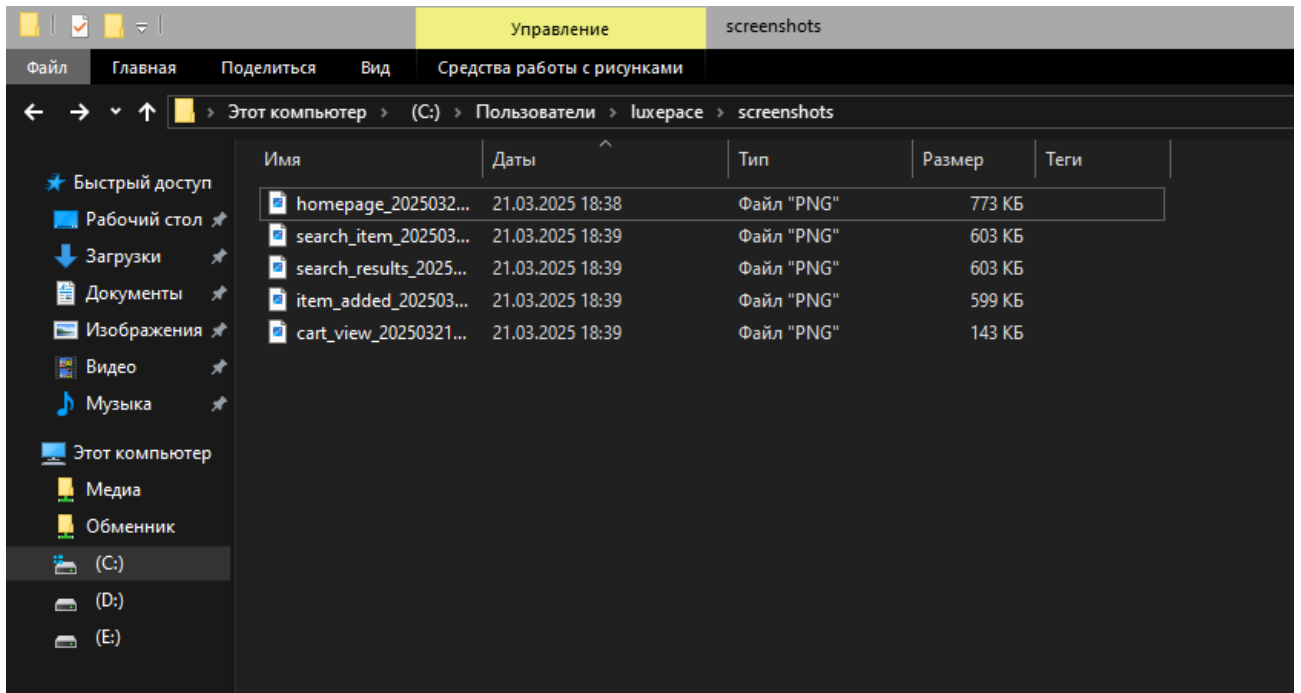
Управление
screenshots

Файл
Главная
Поделиться
Вид
Средства работы с рисунками

Этот компьютер › (C:) › Пользователи › luxepace › screenshots

Быстрый доступ
Рабочий стол
Загрузки
Документы
Изображения
Видео
Музыка
Этот компьютер
Медиа
Обменник
(C:)
(D:)
(E:)

| Имя | Даты | Тип | Размер | Теги |
|---|---|---|---|---|
| homepage_2025032... | 21.03.2025 18:38 | Файл "PNG" | 773 КБ | |
| search_item_202503... | 21.03.2025 18:39 | Файл "PNG" | 603 КБ | |
| search_results_2025... | 21.03.2025 18:39 | Файл "PNG" | 603 КБ | |
| item_added_202503... | 21.03.2025 18:39 | Файл "PNG" | 599 КБ | |
| cart_view_20250321... | 21.03.2025 18:39 | Файл "PNG" | 143 КБ | |